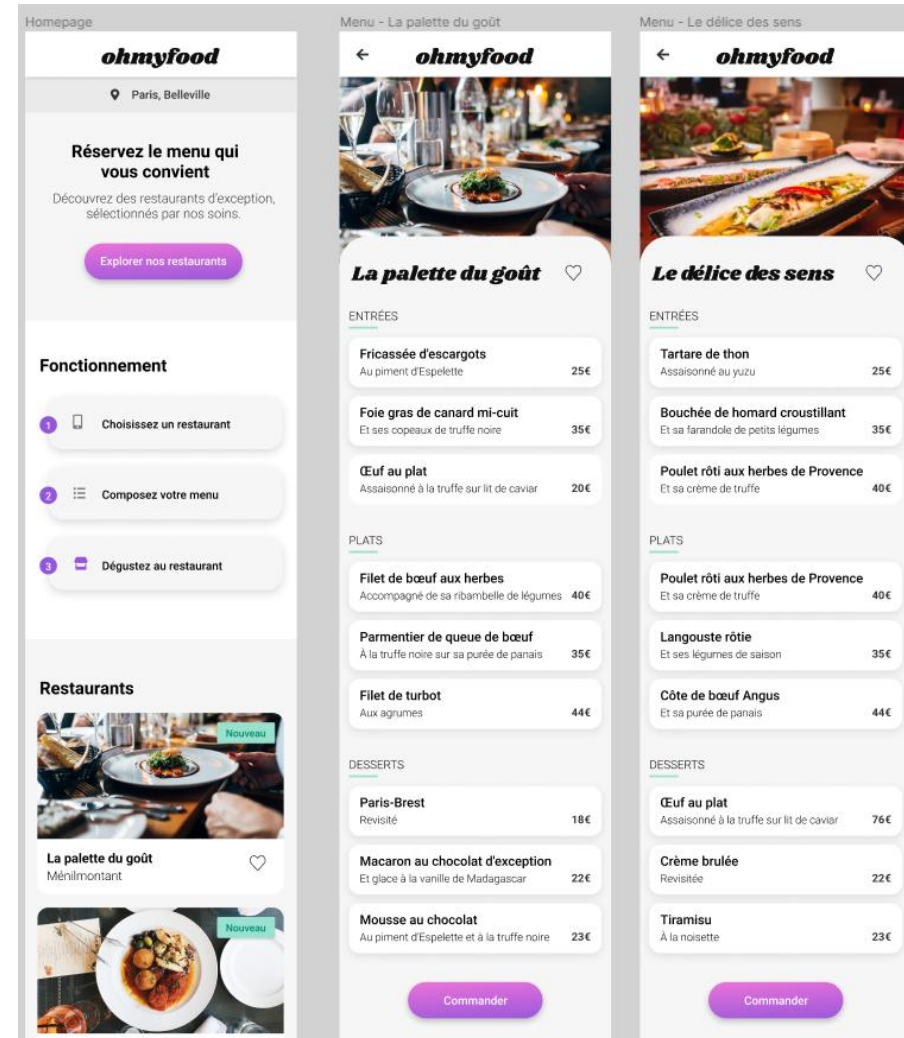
Homepage

ohmyfood

Paris, Belleville

Réservez le menu qui vous convient

Découvrez des restaurants d'exception, sélectionnés par nos soins.

Explorer nos restaurants

Fonctionnement

1 Choisissez un restaurant

2 Composez votre menu

3 Dégustez au restaurant

Restaurants

Nouveau

La palette du goût
Ménilmontant

Nouveau

Menu - La palette du goût

ohmyfood

La palette du goût

ENTRÉES

Fricassée d'escargots
Au piment d'Espelette
25€

Foie gras de canard mi-cuit
Et ses copeaux de truffe noire
35€

Œuf au plat
Assaisonné à la truffe sur lit de caviar
20€

PLATS

Filet de bœuf aux herbes
Accompagné de sa ribambelle de légumes
40€

Parmentier de queue de bœuf
À la truffe noire sur sa purée de panais
35€

Filet de turbot
Aux agrumes
44€

DESSERTS

Paris-Brest
Revisité
18€

Macaron au chocolat d'exception
Et glace à la vanille de Madagascar
22€

Mousse au chocolat
Au piment d'Espelette et à la truffe noire
23€

Commander

Menu - Le délice des sens

ohmyfood

Le délice des sens

ENTRÉES

Tartare de thon
Assaisonné au yuzu
25€

Bouchée de homard croustillant
Et sa farandole de petits légumes
35€

Poulet rôti aux herbes de Provence
Et sa crème de truffe
40€

PLATS

Poulet rôti aux herbes de Provence
Et sa crème de truffe
40€

Langouste rôtie
Et ses légumes de saison
35€

Côte de bœuf Angus
Et sa purée de panais
44€

DESSERTS

Œuf au plat
Assaisonné à la truffe sur lit de caviar
76€

Crème brulée
Revisitée
22€

Tiramisu
À la noisette
23€

Commander